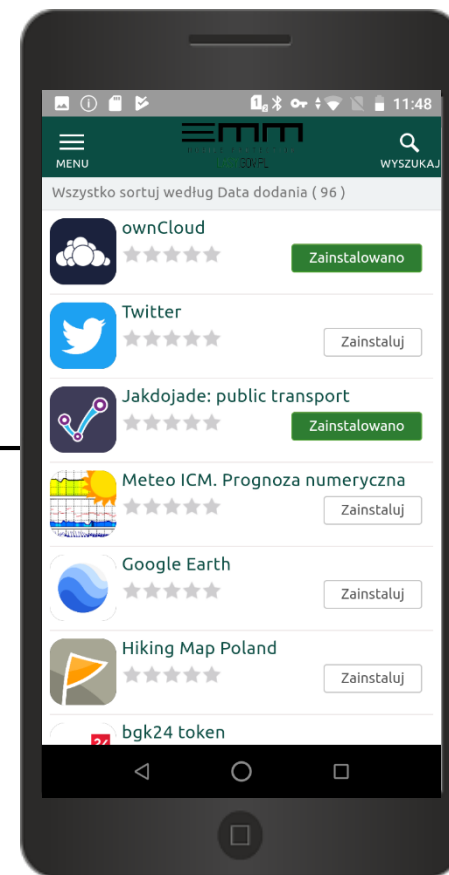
11:48

MENU

WYSZUKAJ

Wszystko sortuj według Data dodania ( 96 )

ownCloud

Zainstalowano

Twitter

Zainstaluj

Jakdojade: public transport

Zainstalowano

Meteo ICM. Prognoza numeryczna

Zainstaluj

Google Earth

Zainstaluj

Hiking Map Poland

Zainstaluj

bgk24 token